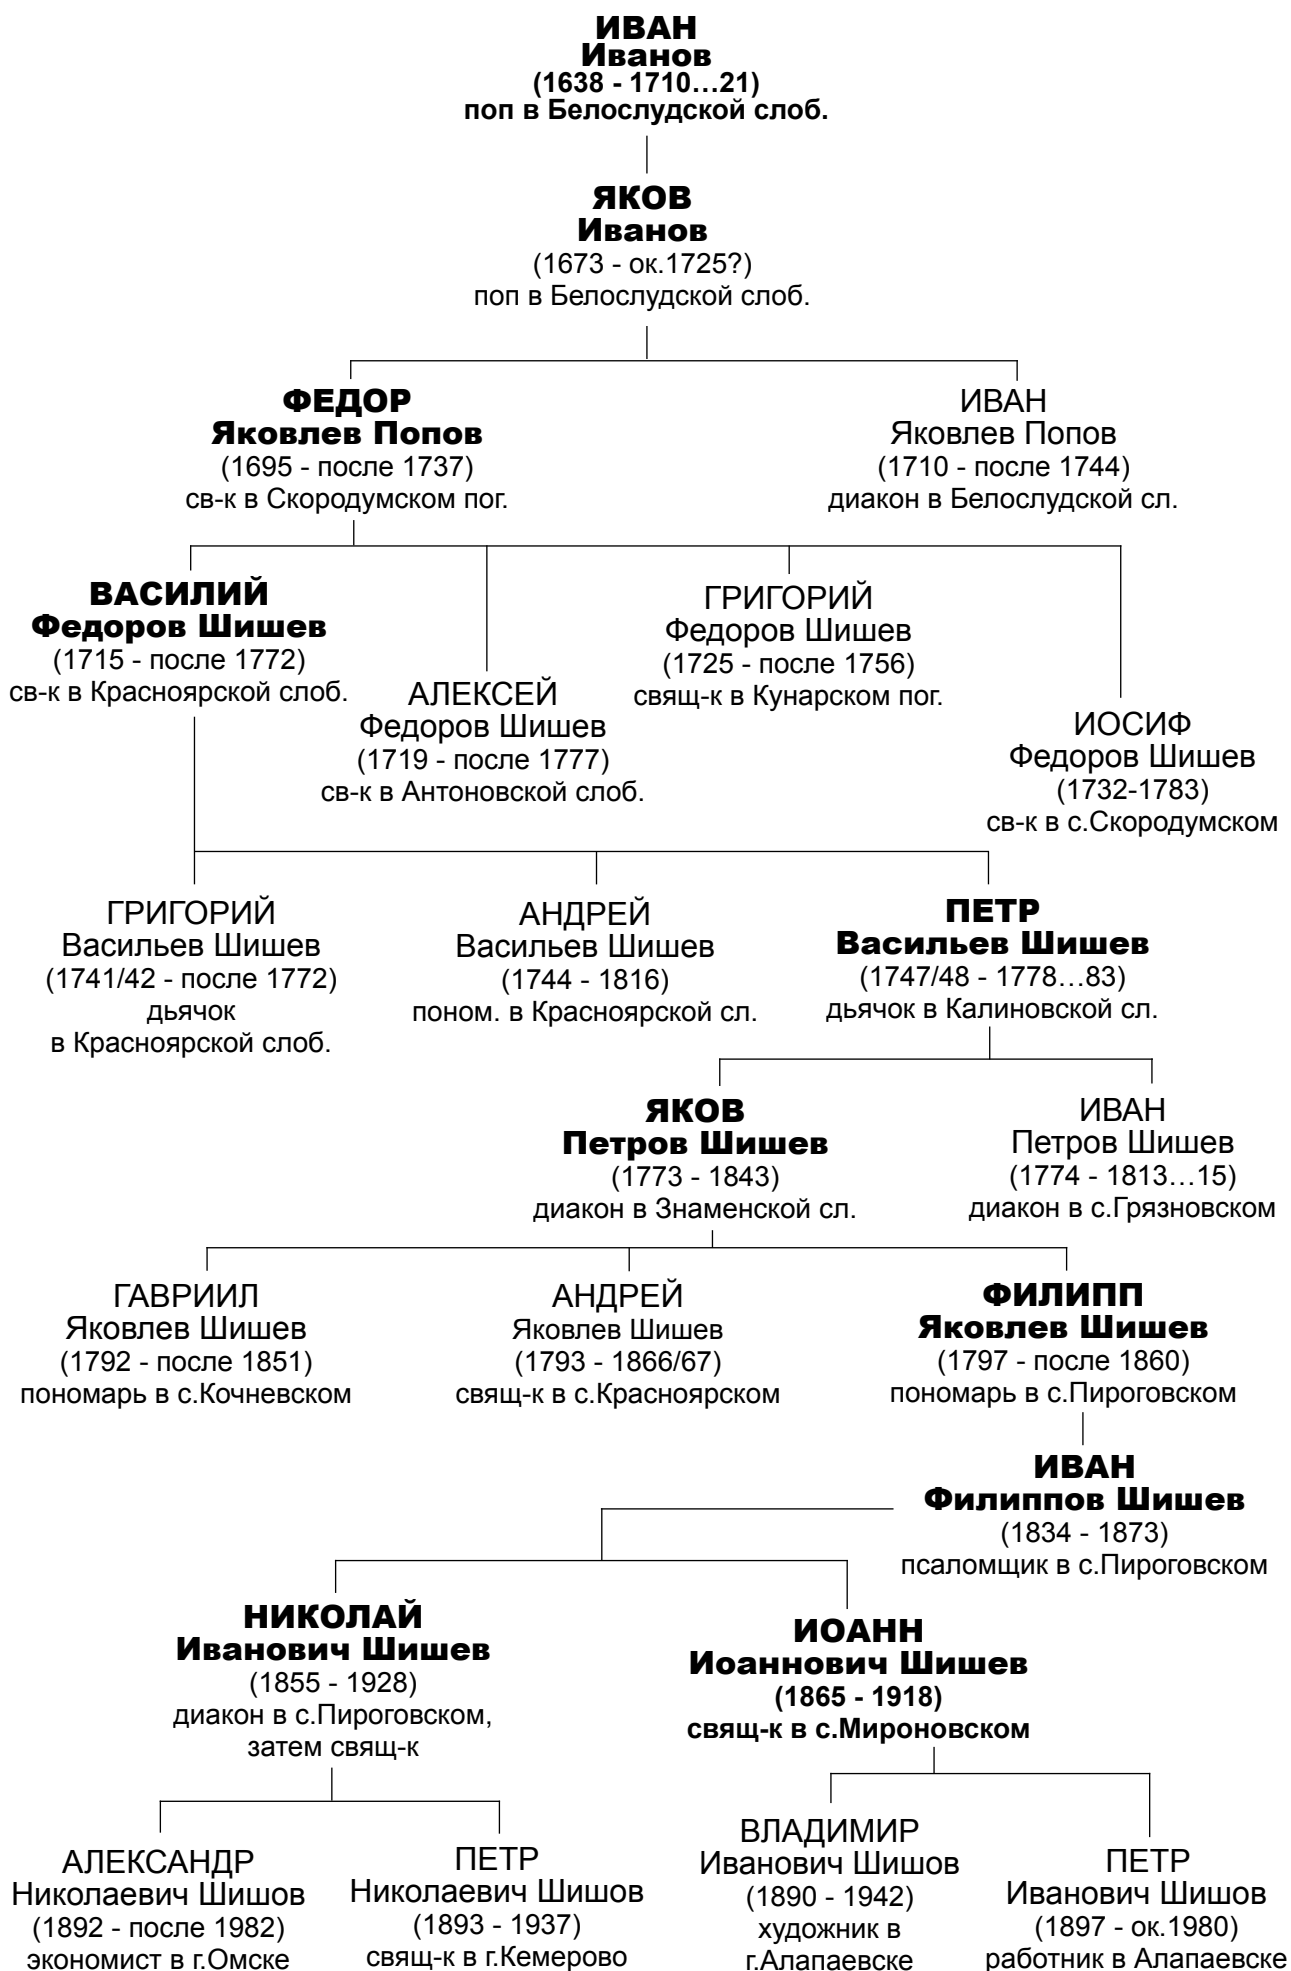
ИВАН
Иванов
(1638 - 1710…21)
поп в Белослудской слоб.

ЯКОВ
Иванов
(1673 - ок.1725?)
поп в Белослудской слоб.

ФЕДОР
Яковлев Попов
(1695 - после 1737)
св-к в Скородумском пог.

ИВАН
Яковлев Попов
(1710 - после 1744)
диакон в Белослудской сл.

ВАСИЛИЙ
Федоров Шишев
(1715 - после 1772)
св-к в Красноярской слоб.

АЛЕКСЕЙ
Федоров Шишев
(1719 - после 1777)
св-к в Антоновской слоб.

ГРИГОРИЙ
Федоров Шишев
(1725 - после 1756)
свящ-к в Кунарском пог.

ИОСИФ
Федоров Шишев
(1732-1783)
св-к в с.Скородумском

ГРИГОРИЙ
Васильев Шишев
(1741/42 - после 1772)
дьячок
в Красноярской слоб.

АНДРЕЙ
Васильев Шишев
(1744 - 1816)
поном. в Красноярской сл.

ПЕТР
Васильев Шишев
(1747/48 - 1778…83)
дьячок в Калиновской сл.

ЯКОВ
Петров Шишев
(1773 - 1843)
диакон в Знаменской сл.

ИВАН
Петров Шишев
(1774 - 1813…15)
диакон в с.Грязновском

ГАВРИИЛ
Яковлев Шишев
(1792 - после 1851)
пономарь в с.Кочневском

АНДРЕЙ
Яковлев Шишев
(1793 - 1866/67)
свящ-к в с.Красноярском

ФИЛИПП
Яковлев Шишев
(1797 - после 1860)
пономарь в с.Пироговском

ИВАН
Филиппов Шишев
(1834 - 1873)
псаломщик в с.Пироговском

НИКОЛАЙ
Иванович Шишев
(1855 - 1928)
диакон в с.Пироговском,
затем свящ-к

ИОАНН
Иоаннович Шишев
(1865 - 1918)
свящ-к в с.Мироновском

АЛЕКСАНДР
Николаевич Шишов
(1892 - после 1982)
экономист в г.Омске

ПЕТР
Николаевич Шишов
(1893 - 1937)
свящ-к в г.Кемерово

ВЛАДИМИР
Иванович Шишов
(1890 - 1942)
художник в
г.Алапаевске

ПЕТР
Иванович Шишов
(1897 - ок.1980)
работник в Алапаевске